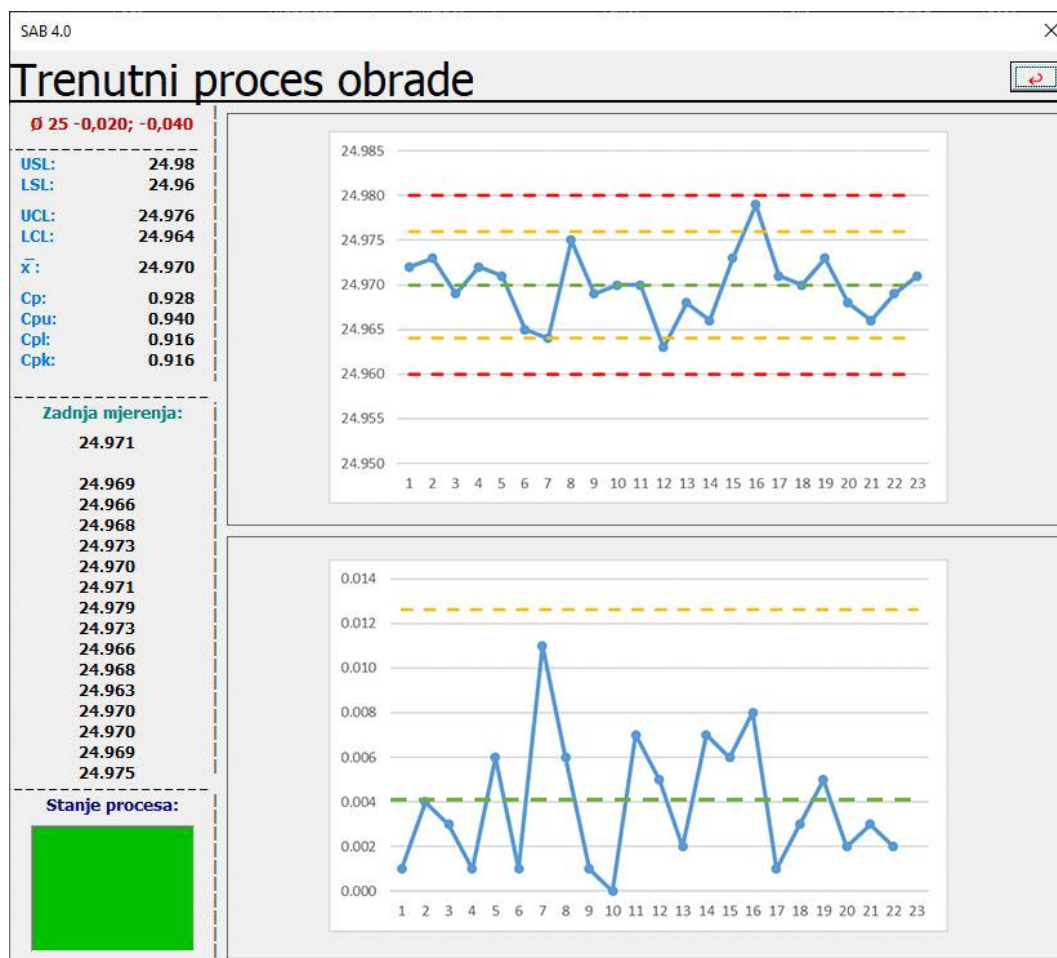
SAB 4.0

×

Trenutni proces obrade

Ø 25 -0,020; -0,040

USL: 24.98
LSL: 24.96

UCL: 24.976
LCL: 24.964

$\bar{x}$: 24.970

Cp: 0.928
Cpu: 0.940
Cpl: 0.916
Cpk: 0.916

Zadnja mjerenja:
24.971

24.969
24.966
24.968
24.973
24.970
24.971
24.979
24.973
24.966
24.968
24.963
24.970
24.970
24.969
24.975

Stanje procesa:

24.985
24.980
24.975
24.970
24.965
24.960
24.955
24.950
1 2 3 4 5 6 7 8 9 10 11 12 13 14 15 16 17 18 19 20 21 22 23

0.014
0.012
0.010
0.008
0.006
0.004
0.002
0.000
1 2 3 4 5 6 7 8 9 10 11 12 13 14 15 16 17 18 19 20 21 22 23